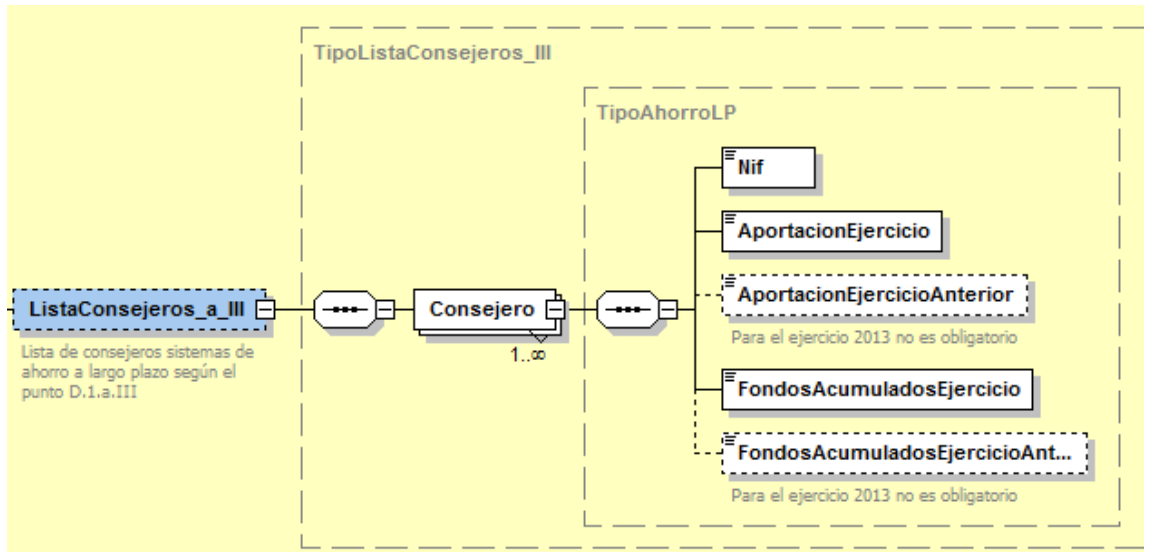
TipoListaConsejeros_III

TipoAhorroLP

ListaConsejeros_a_III

Lista de consejeros sistemas de ahorro a largo plazo según el punto D.1.a.III

Consejero

1..∞

Nif

AportacionEjercicio

AportacionEjercicioAnterior

Para el ejercicio 2013 no es obligatorio

FondosAcumuladosEjercicio

FondosAcumuladosEjercicioAnt...

Para el ejercicio 2013 no es obligatorio